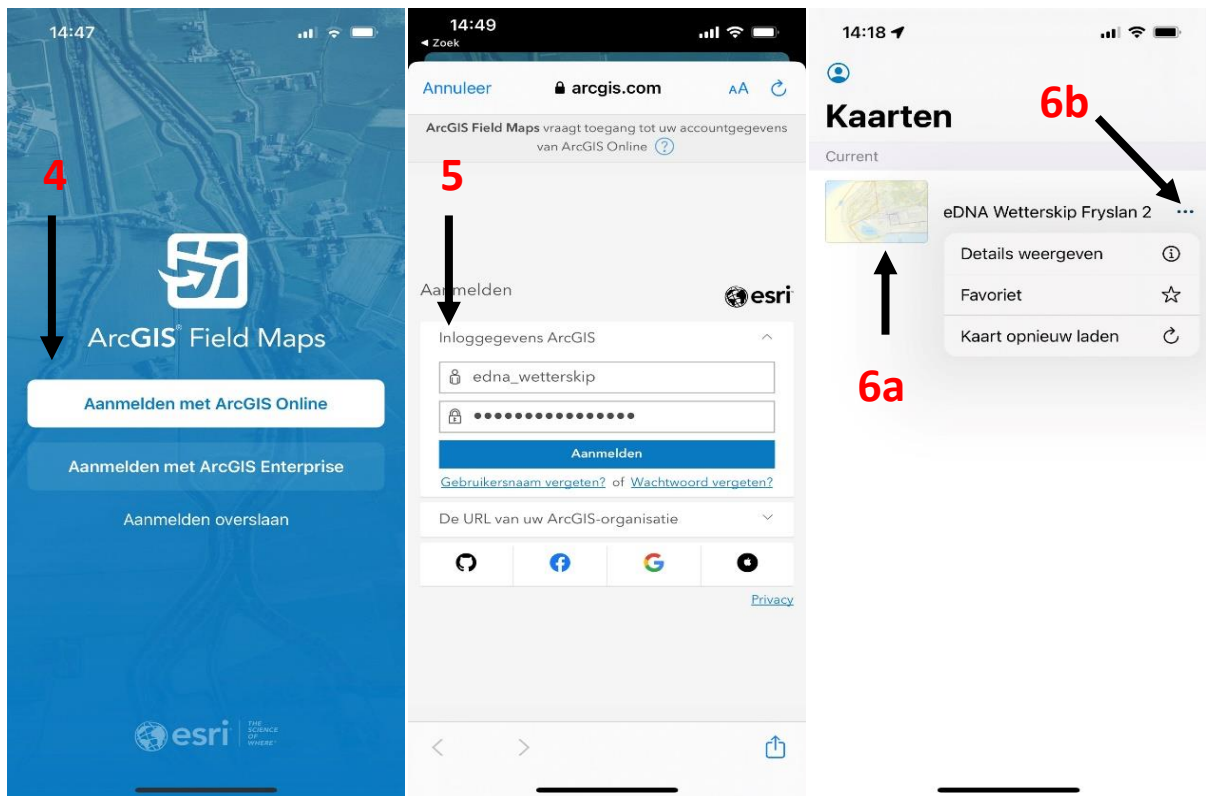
14:47

4

ArcGIS® Field Maps

Aanmelden met ArcGIS Online

Aanmelden met ArcGIS Enterprise

Aanmelden overslaan

esri THE SCIENCE OF WHERE

14:49
◂ Zoek

Annuleer arcgis.com AA

ArcGIS Field Maps vraagt toegang tot uw accountgegevens van ArcGIS Online ?

5

Aanmelden esri

Inloggegevens ArcGIS

edna_wetterskip

••••••••••••••••

Aanmelden

Gebruikersnaam vergeten? of Wachtwoord vergeten?

De URL van uw ArcGIS-organisatie

Privacy

14:18

Kaarten

6b

Current

eDNA Wetterskip Fryslan 2 ···

Details weergeven

Favoriet

Kaart opnieuw laden

6a